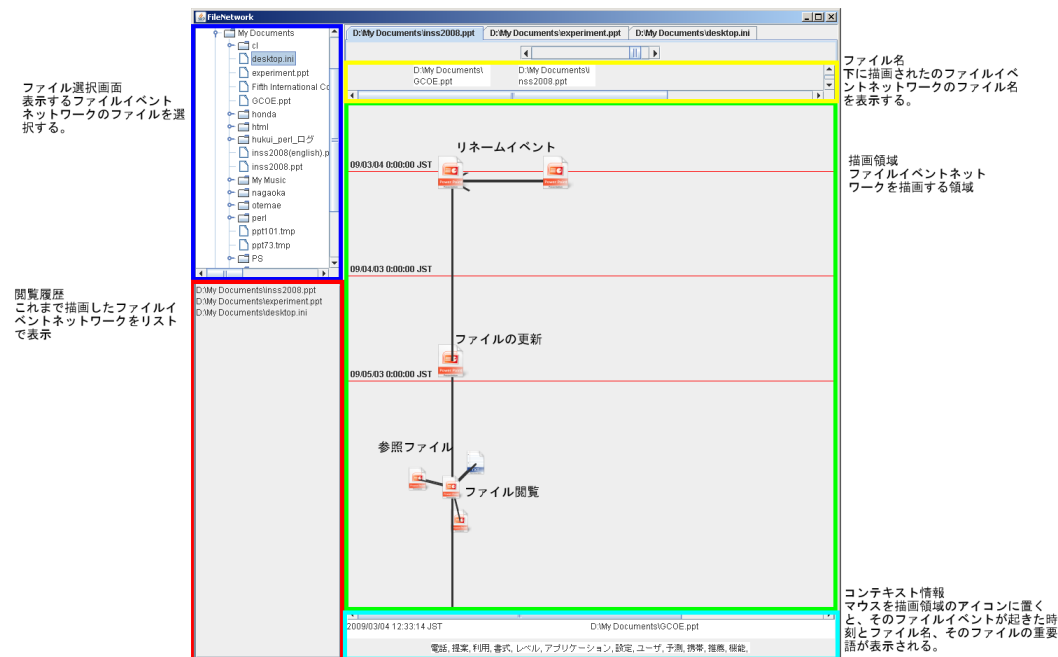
FileNetwork

ファイル選択画面
表示するファイルイベントネットワークのファイルを選択する。

My Documents
cl
desktop.ini
experiment.ppt
Fifth International Co
GCOE.ppt
honda
html
hukui_perl_ログ
inss2008(english).p
inss2008.ppt
My Music
nagaoka
otemae
perl
ppt101.tmp
ppt73.tmp
PS

閲覧履歴
これまで描画したファイルイベントネットワークをリストで表示

D:\My Documents\inss2008.ppt
D:\My Documents\experiment.ppt
D:\My Documents\desktop.ini

D:\My Documents\inss2008.ppt | D:\My Documents\experiment.ppt | D:\My Documents\desktop.ini

D:\My Documents\GCOE.ppt
D:\My Documents\inss2008.ppt

ファイル名
下に描画されたファイルイベントネットワークのファイル名を表示する。

09/03/04 0:00:00 JST
リネームイベント
09/04/03 0:00:00 JST
ファイルの更新
09/05/03 0:00:00 JST
参照ファイル
ファイル閲覧

描画領域
ファイルイベントネットワークを描画する領域

2009/03/04 12:33:14 JST
D:\My Documents\GCOE.ppt
電話, 提案, 利用, 書式, レベル, アプリケーション, 設定, ユーザ, 予測, 携帯, 推薦, 機能,

コンテキスト情報
マウスを描画領域のアイコンに置くと、そのファイルイベントが起きた時刻とファイル名、そのファイルの重要語が表示される。